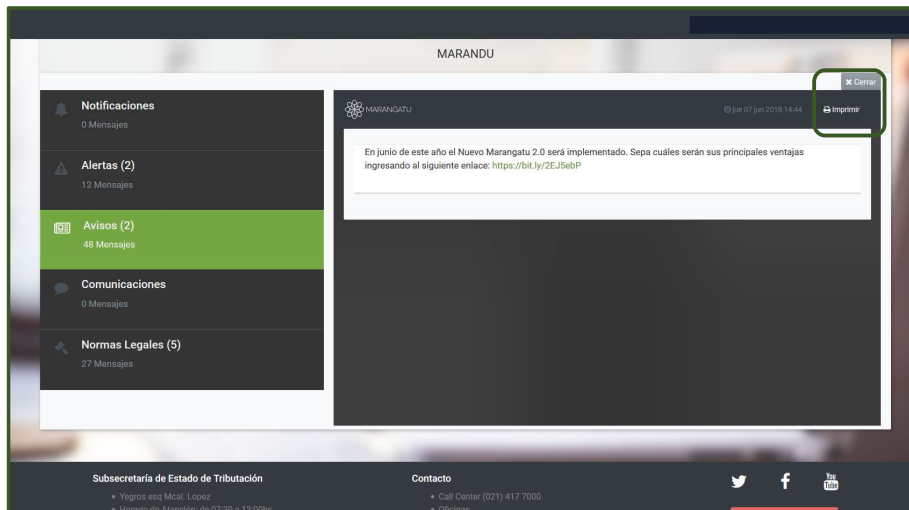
MARANDU

✖ Cerrar

Notificaciones
0 Mensajes

Alertas (2)
12 Mensajes

Avisos (2)
48 Mensajes

Comunicaciones
0 Mensajes

Normas Legales (5)
27 Mensajes

MARANGATU

jue 07 jun 2018 14:44

Imprimir

En junio de este año el Nuevo Marangatu 2.0 será implementado. Sepa cuáles serán sus principales ventajas ingresando al siguiente enlace: https://bit.ly/2EJ5ebP

Subsecretaría de Estado de Tributación
• Yegros esq Mcal. Lopez
• Horario de Atención: de 07:30 a 13:00hs

Contacto
• Call Center (021) 417 7000
• Oficinas

You Tube